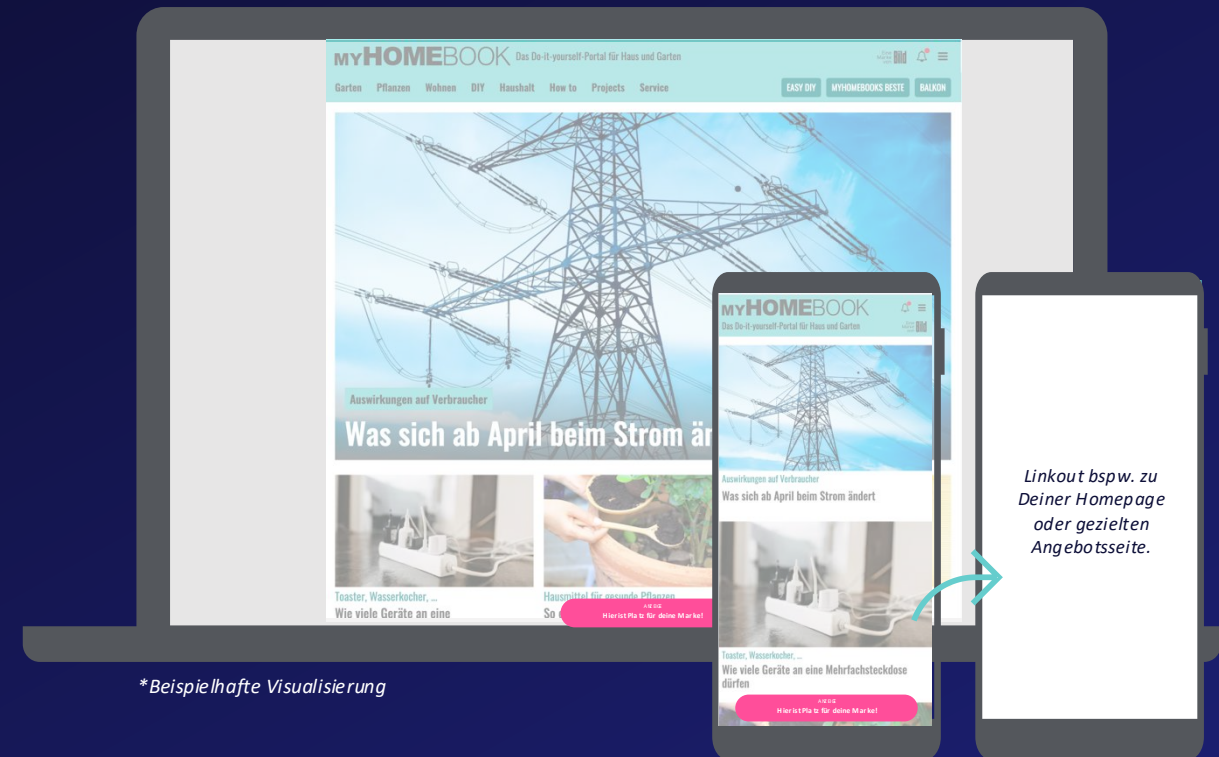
MYHOMEBOOK Das Do-it-yourself-Portal für Haus und Garten

Bild

Garten Pflanzen Wohnen DIY Haushalt How to Projects Service

EASY DIY MYHOMEBOOKS BESTE BALKON

Auswirkungen auf Verbraucher

Was sich ab April beim Strom än

Toaster, Wasserkocher, ...

Wie viele Geräte an eine

Hausmittel für gesunde Pflanzen

So

ANZEIGE
Hier ist Platz für deine Marke!

MYHOMEBOOK
Das Do-it-yourself-Portal für Haus und Garten

Bild

Auswirkungen auf Verbraucher

Was sich ab April beim Strom ändert

Toaster, Wasserkocher, ...

Wie viele Geräte an eine Mehrfachsteckdose dürfen

ANZEIGE
Hier ist Platz für deine Marke!

Linkout bspw. zu Deiner Homepage oder gezielten Angebotsseite.

*Beispielhafte Visualisierung